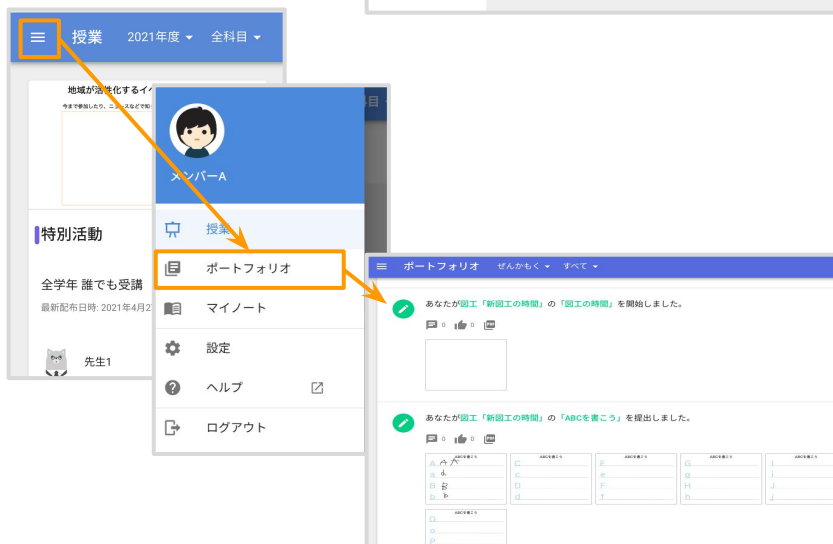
授業 2021年度 全科目

地域が活性化するイ

今まで参加したり、ニュースなどで知

特別活動

全学年 誰でも受講

最新配布日時: 2021年4月2

先生1

メンバーA

授業

ポートフォリオ

マイノート

設定

ヘルプ

ログアウト

ポートフォリオ ぜんかもく すべて

あなたが図工「新図工の時間」の「図工の時間」を開始しました。

0 0

あなたが図工「新図工の時間」の「ABCを書こう」を提出しました。

0 0

ABCを書こう

ABCを書こう

ABCを書こう

ABCを書こう

ABCを書こう

ABCを書こう